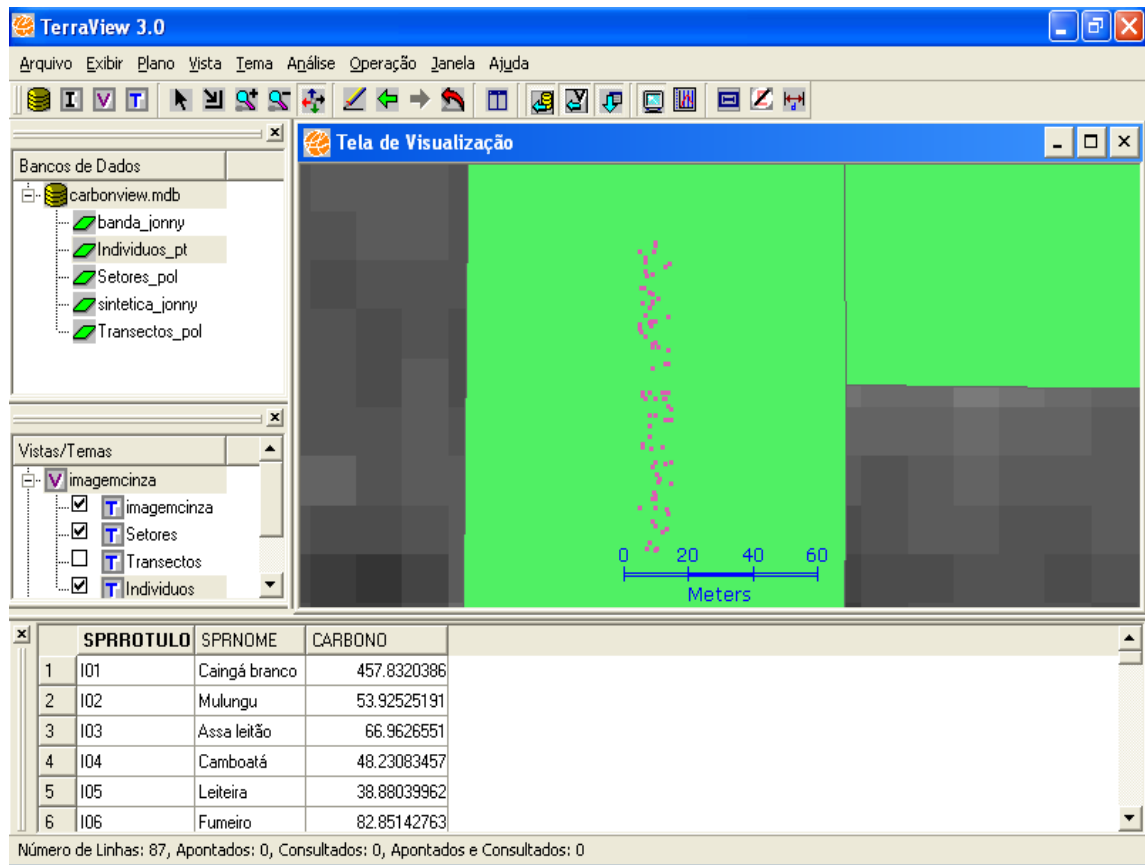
TerraView 3.0

Arquivo Exibir Plano Vista Tema Análise Operação Janela Ajuda

Bancos de Dados
carbonview.mdb
banda_jonny
Individuos_pt
Setores_pol
sintetica_jonny
Transectos_pol

Vistas/Temas
imagemcinza
imagemcinza
Setores
Transectos
Individuos

Tela de Visualização

0 20 40 60
Meters

| | SPRROTULO | SPRNOME | CARBONO |
|---|---|---|---|
| 1 | I01 | Caingá branco | 457.8320386 |
| 2 | I02 | Mulungu | 53.92525191 |
| 3 | I03 | Assa leitão | 66.9626551 |
| 4 | I04 | Camboatá | 48.23083457 |
| 5 | I05 | Leiteira | 38.88039962 |
| 6 | I06 | Fumeiro | 82.85142763 |

Número de Linhas: 87, Apontados: 0, Consultados: 0, Apontados e Consultados: 0